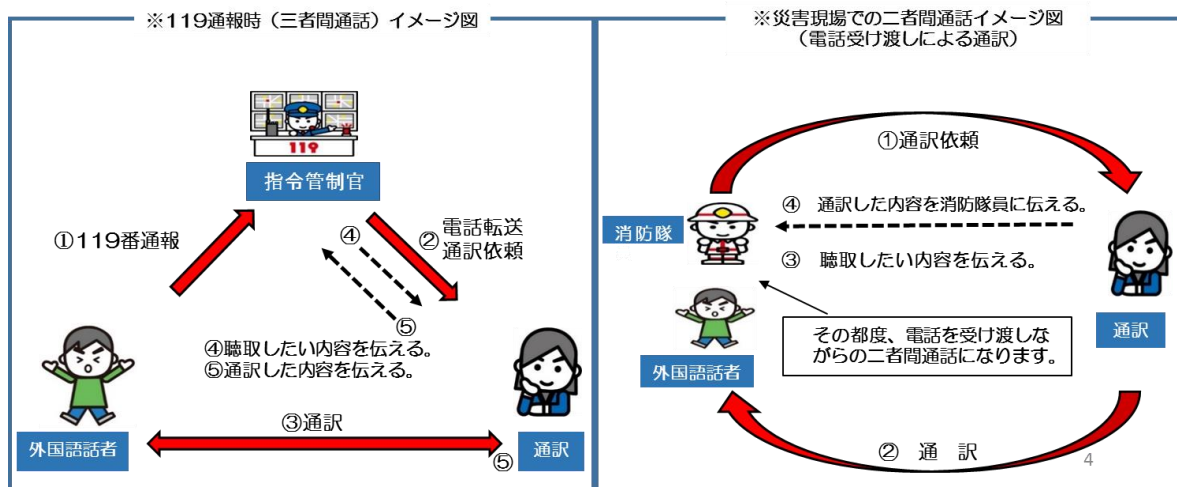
※119通報時（三者間通話）イメージ図

119

指令管制官

①119番通報

電話転送
通訳依頼

②

④

⑤

④聴取したい内容を伝える。
⑤通訳した内容を伝える。

外国語話者

③通訳

⑤

通訳

※災害現場での二者間通話イメージ図
（電話受け渡しによる通訳）

①通訳依頼

④ 通訳した内容を消防隊員に伝える。

消防隊

③ 聴取したい内容を伝える。

その都度、電話を受け渡しながらの二者間通話になります。

通訳

外国語話者

② 通 訳

4